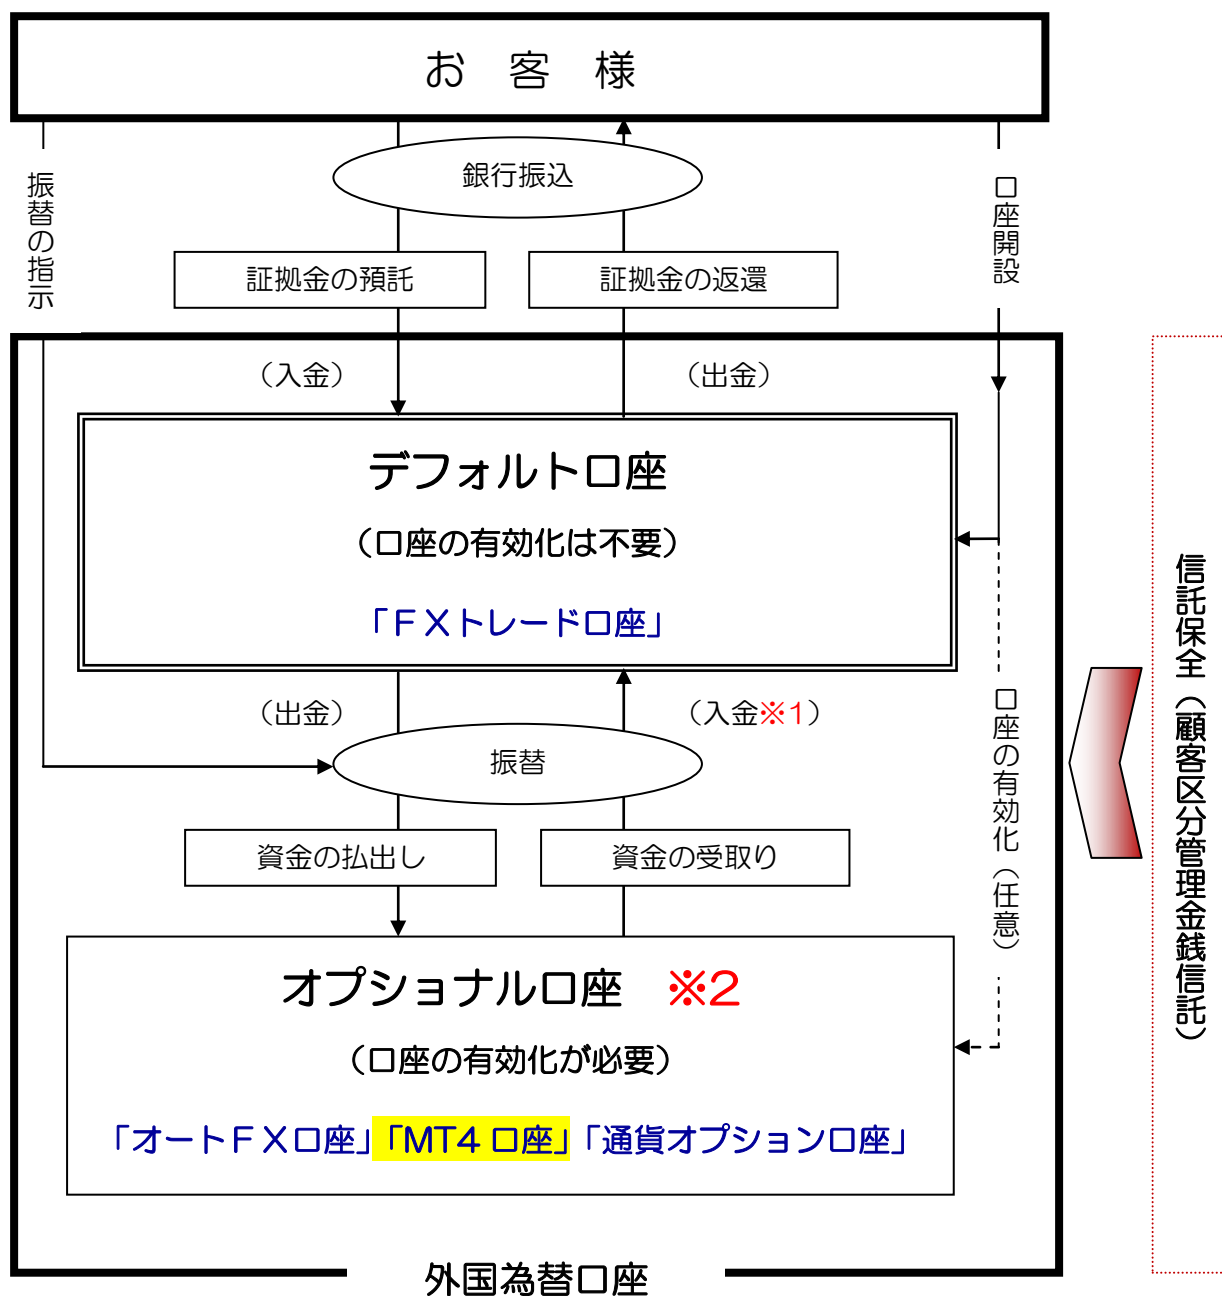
お 客 様

振替の指示

銀行振込

口座開設

証拠金の預託

証拠金の返還

（入金）

（出金）

デフォルト口座

（口座の有効化は不要）

「ＦＸトレード口座」

（出金）

（入金※1）

振替

口座の有効化（任意）

資金の払出し

資金の受取り

オプショナル口座 ※2

（口座の有効化が必要）

「オートＦＸ口座」「MT4 口座」「通貨オプション口座」

外国為替口座

信託保全（顧客区分管理金銭信託）